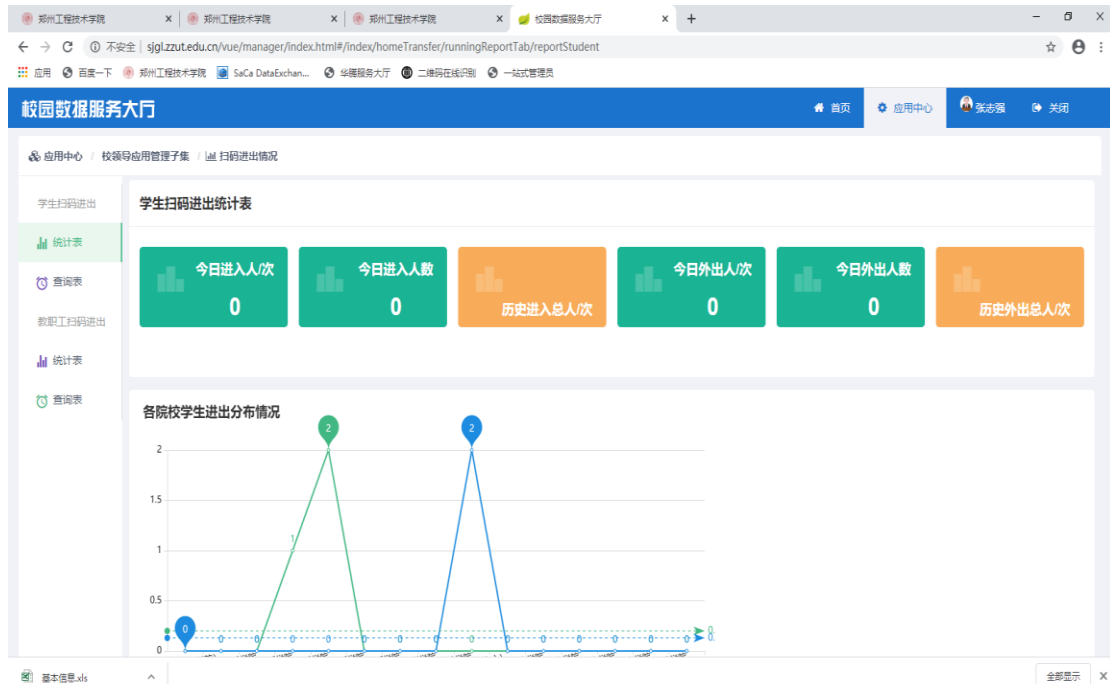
郑州工程技术学院 ×
郑州工程技术学院 ×
郑州工程技术学院 ×
校园数据服务大厅 ×
+

← → C ⓘ 不安全 | sjgl.zzut.edu.cn/vue/manager/index.html#/index/homeTransfer/runningReportTab/reportStudent

应用 百度一下 郑州工程技术学院 SaCa DataExchan... 华穗服务大厅 二维码在线识别 一站式管理员

校园数据服务大厅

首页 应用中心 张志强 关闭

应用中心 / 校领导应用管理子集 / 扫码进出情况

学生扫码进出
统计表
查询表
教职工扫码进出
统计表
查询表

学生扫码进出统计表

今日进入人/次
0

今日进入人数
0

历史进入总人/次

今日外出人/次
0

今日外出人数
0

历史外出总人/次

各院校学生进出分布情况

2
1.5
1
0.5
0

2
2
1
0
0 0 0 0 0 0 0 0 0 0 0 0 0 0

基本信息.xls

全部显示 ×